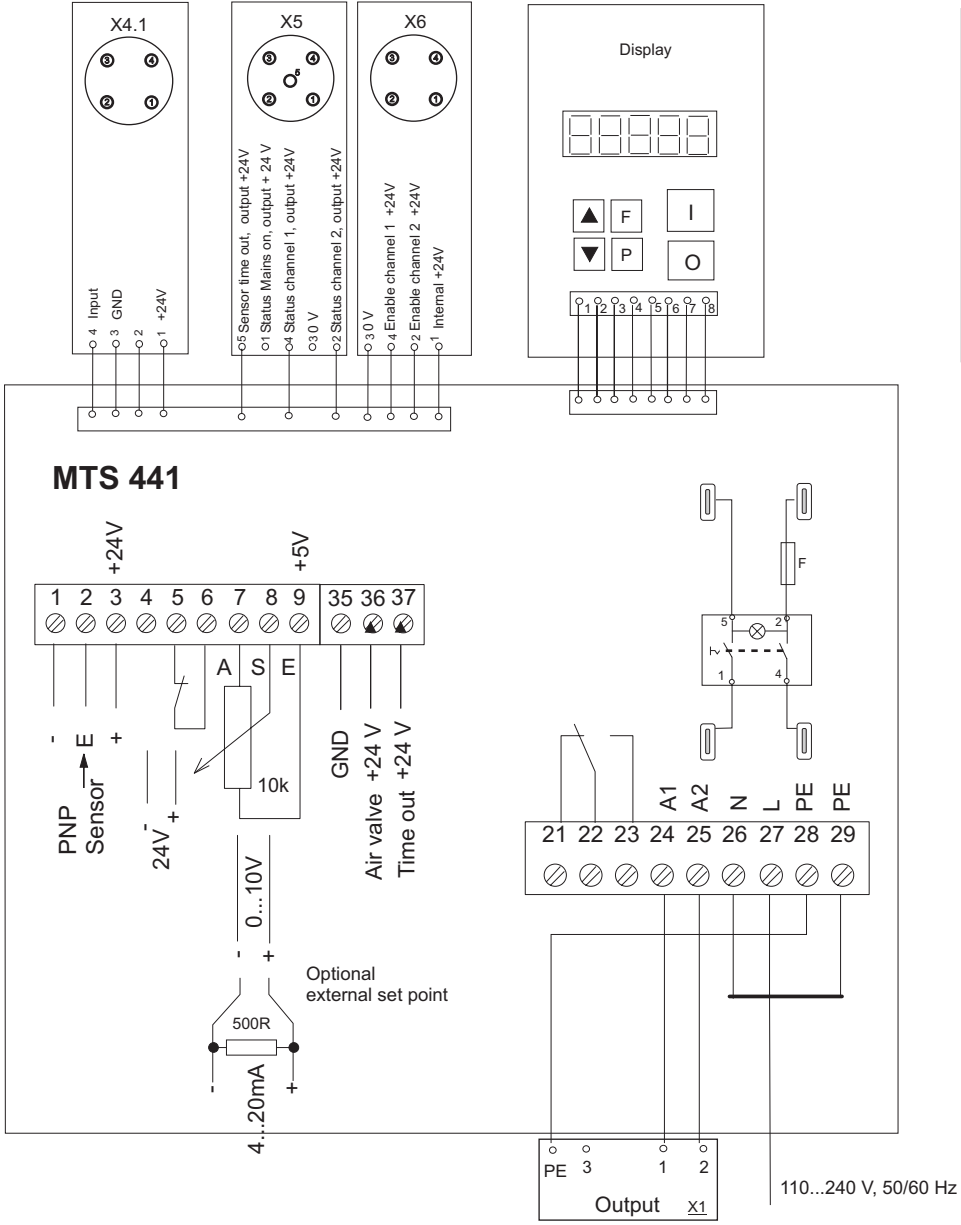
X4.1

3 4
2 1

4 Input
3 GND
2
1 +24V

X5

3 4
5
2 1

5 Sensor time out, output +24V
1 Status Mains on, output + 24 V
4 Status channel 1, output +24V
3 0 V
2 Status channel 2, output +24V

X6

3 4
2 1

3 0 V
4 Enable channel 1 +24V
2 Enable channel 2 +24V
1 Internal +24V

Display

F
I
P
O

1 2 3 4 5 6 7 8

MTS 441

+24V
+5V

1 2 3 4 5 6 7 8 9 35 36 37

A S E

- E +
PNP Sensor

24V - +

10k

0...10V
- +

Optional external set point

500R

- 4...20mA +

GND
Air valve +24 V
Time out +24 V

F

5 2
1 4

A1 A2 N L PE PE
21 22 23 24 25 26 27 28 29

PE 3 1 2
Output X1

110...240 V, 50/60 Hz